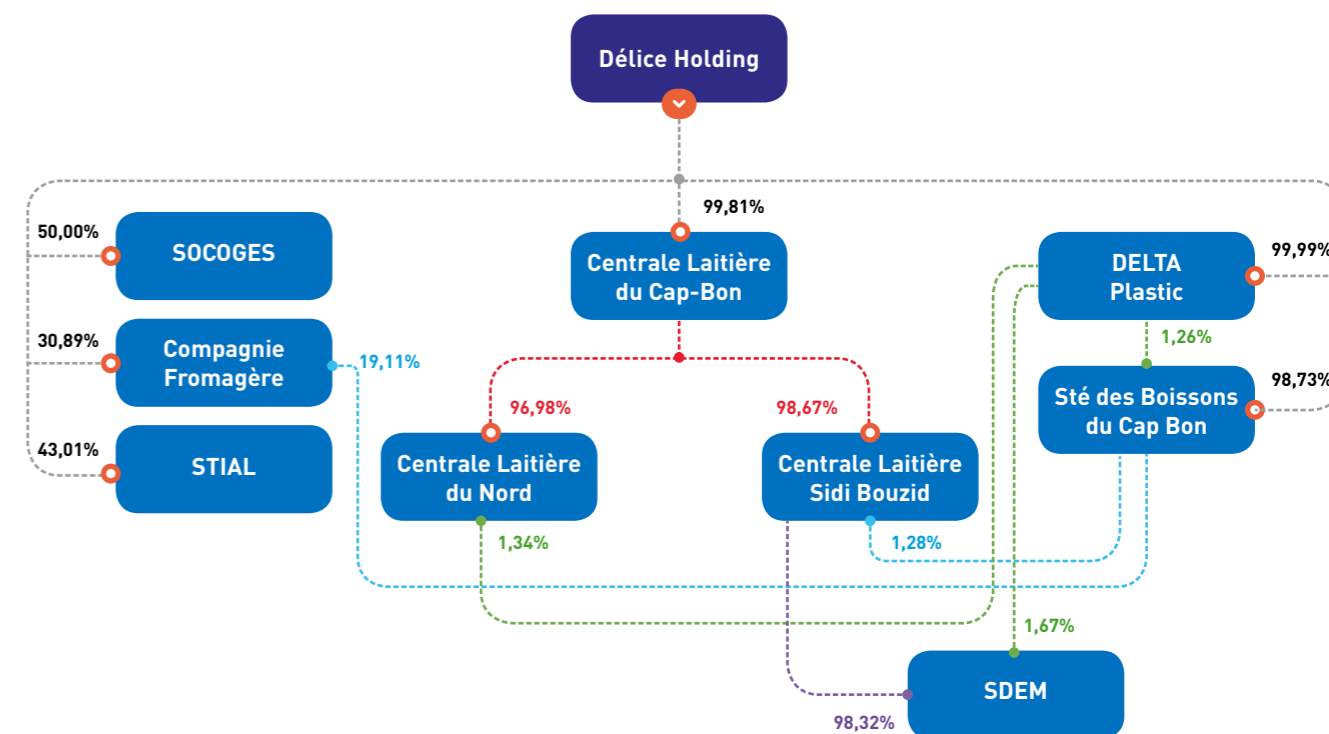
Délice Holding

99,81%

50,00%
SOCOGES

Centrale Laitière du Cap-Bon

DELTA Plastic
99,99%

30,89%
Compagnie Fromagère
19,11%

1,26%

Sté des Boissons du Cap Bon
98,73%

96,98%
98,67%

43,01%
STIAL

Centrale Laitière du Nord

Centrale Laitière Sidi Bouzid

1,34%
1,28%

1,67%

SDEM
98,32%